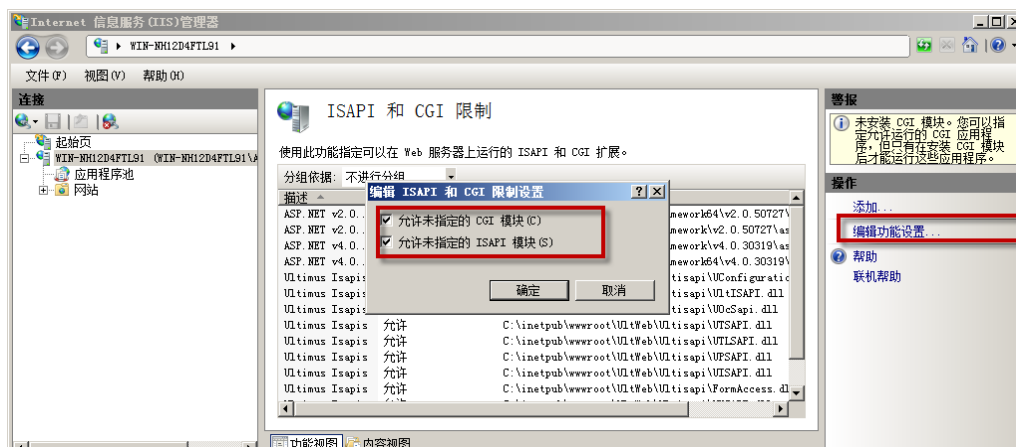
Internet 信息服务(IIS)管理器

WIN-NH12D4FTL91 ▸

文件(F) 视图(V) 帮助(H)

连接

起始页
WIN-NH12D4FTL91 (WIN-NH12D4FTL91\A
应用程序池
网站

ISAPI 和 CGI 限制

使用此功能指定可以在 Web 服务器上运行的 ISAPI 和 CGI 扩展。

分组依据: 不进行分组

描述

| 描述 | | |
|---|---|---|
| ASP.NET v2.0. | | mework64\v2.0.50727\ |
| ASP.NET v2.0. | | mework\v2.0.50727\as |
| ASP.NET v4.0. | | mework64\v4.0.30319\as |
| ASP.NET v4.0. | | mework\v4.0.30319\ |
| Ultimus Isapis | | tisapi\UConfiguratio |
| Ultimus Isapis | | tisapi\UltISAPI.dll |
| Ultimus Isapis | | tisapi\UOcSapi.dll |
| Ultimus Isapis | 允许 | C:\inetpub\wwwroot\UltWeb\Ultisapi\UTSAPI.dll |
| Ultimus Isapis | 允许 | C:\inetpub\wwwroot\UltWeb\Ultisapi\UTLSAPI.dll |
| Ultimus Isapis | 允许 | C:\inetpub\wwwroot\UltWeb\Ultisapi\UPSAPI.dll |
| Ultimus Isapis | 允许 | C:\inetpub\wwwroot\UltWeb\Ultisapi\UISAPI.dll |
| Ultimus Isapis | 允许 | C:\inetpub\wwwroot\UltWeb\Ultisapi\FormAccess.dl |

编辑 ISAPI 和 CGI 限制设置
允许未指定的 CGI 模块(C)
允许未指定的 ISAPI 模块(S)
确定 取消

功能视图 内容视图

警报
未安装 CGI 模块。您可以指定允许运行的 CGI 应用程序,但只有在安装 CGI 模块后才能运行这些应用程序。

操作
添加...
编辑功能设置...
帮助
联机帮助